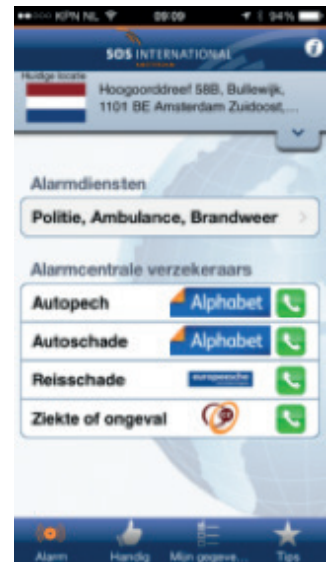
KPN NL 09:09 94%

SOS INTERNATIONAL

Huidige locatie
Hoogoorddreef 58B, Bullewijk, 1101 BE Amsterdam Zuidoost, ...

Alarmdiensten

Politie, Ambulance, Brandweer

Alarmcentrale verzekeraars

Autopech Alphabet

Autoschade Alphabet

Reisschade europeesche

Ziekte of ongeval

Alarm Handig Mijn gegeve... Tips